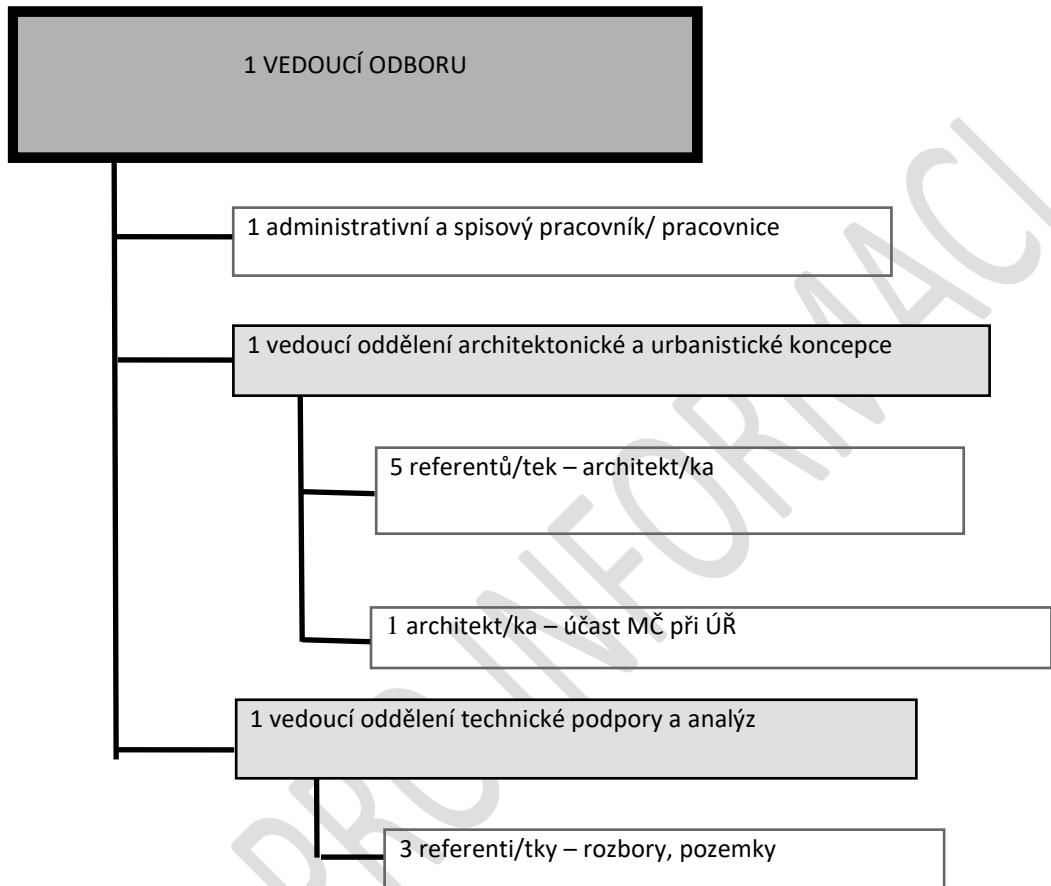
1 VEDOUCÍ ODBORU

1 administrativní a spisový pracovník/ pracovnice

1 vedoucí oddělení architektonické a urbanistické koncepce

5 referentů/tek – architekt/ka

1 architekt/ka – účast MČ při ÚŘ

1 vedoucí oddělení technické podpory a analýz

3 referenti/tky – rozbory, pozemky

PRO INFORMACI